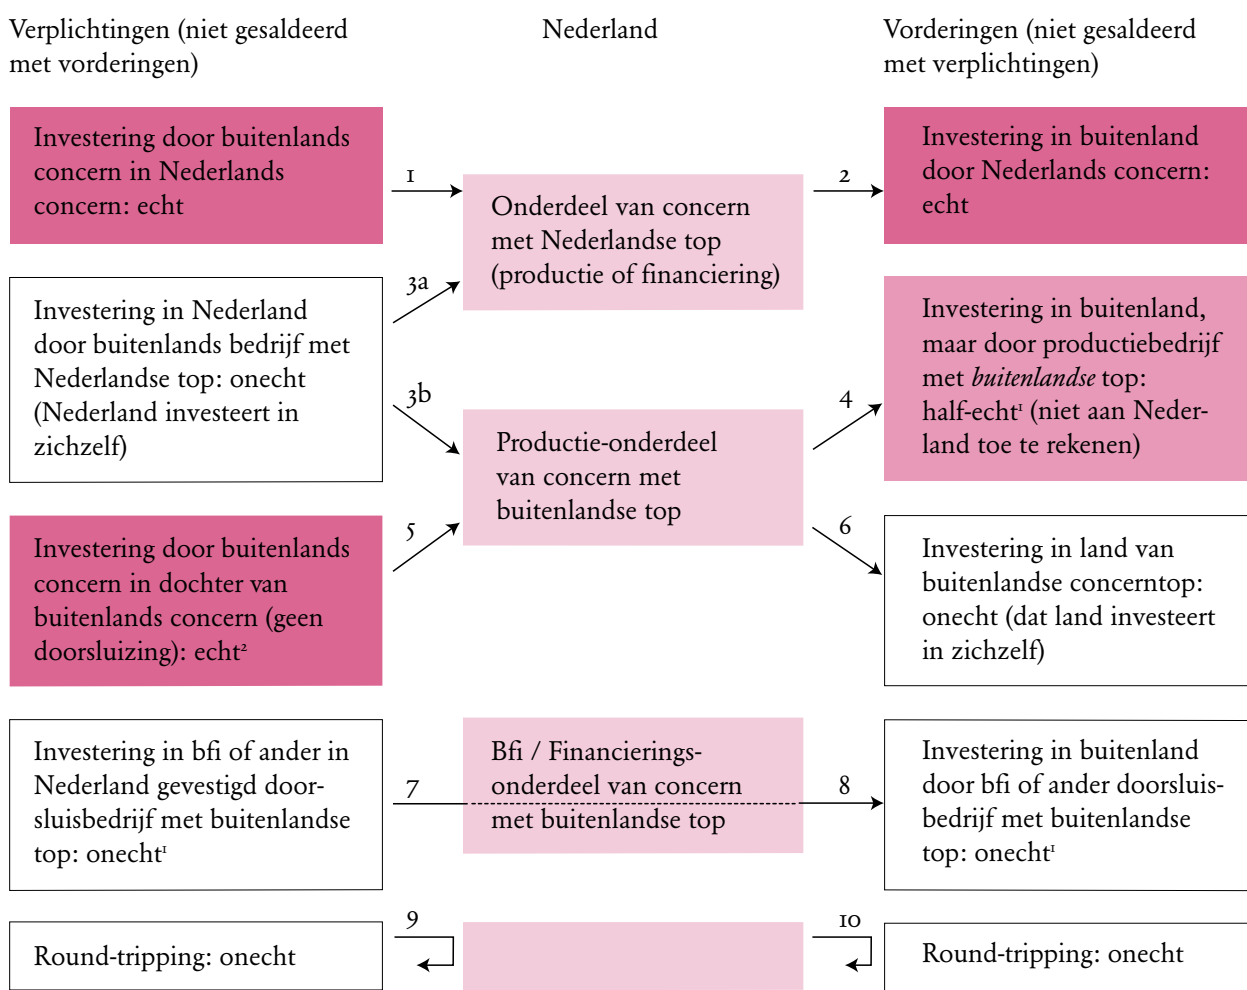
Verplichtingen (niet gesaldeerd met vorderingen)

Nederland

Vorderingen (niet gesaldeerd met verplichtingen)

Investering door buitenlands concern in Nederlands concern: echt

1

Onderdeel van concern met Nederlandse top (productie of financiering)

2

Investering in buitenland door Nederlands concern: echt

3a

Investering in Nederland door buitenlands bedrijf met Nederlandse top: onecht (Nederland investeert in zichzelf)

3b

Investering in buitenland, maar door productiebedrijf met *buitenlandse* top: half-echt$^1$ (niet aan Nederland toe te rekenen)

4

Productie-onderdeel van concern met buitenlandse top

5

Investering door buitenlands concern in dochter van buitenlands concern (geen doorsluizing): echt$^2$

6

Investering in land van buitenlandse concerntop: onecht (dat land investeert in zichzelf)

Investering in bfi of ander in Nederland gevestigd doorsluisbedrijf met buitenlandse top: onecht$^1$

7

Bfi / Financieringsonderdeel van concern met buitenlandse top

8

Investering in buitenland door bfi of ander doorsluisbedrijf met buitenlandse top: onecht$^1$

9

Round-tripping: onecht

10

Round-tripping: onecht